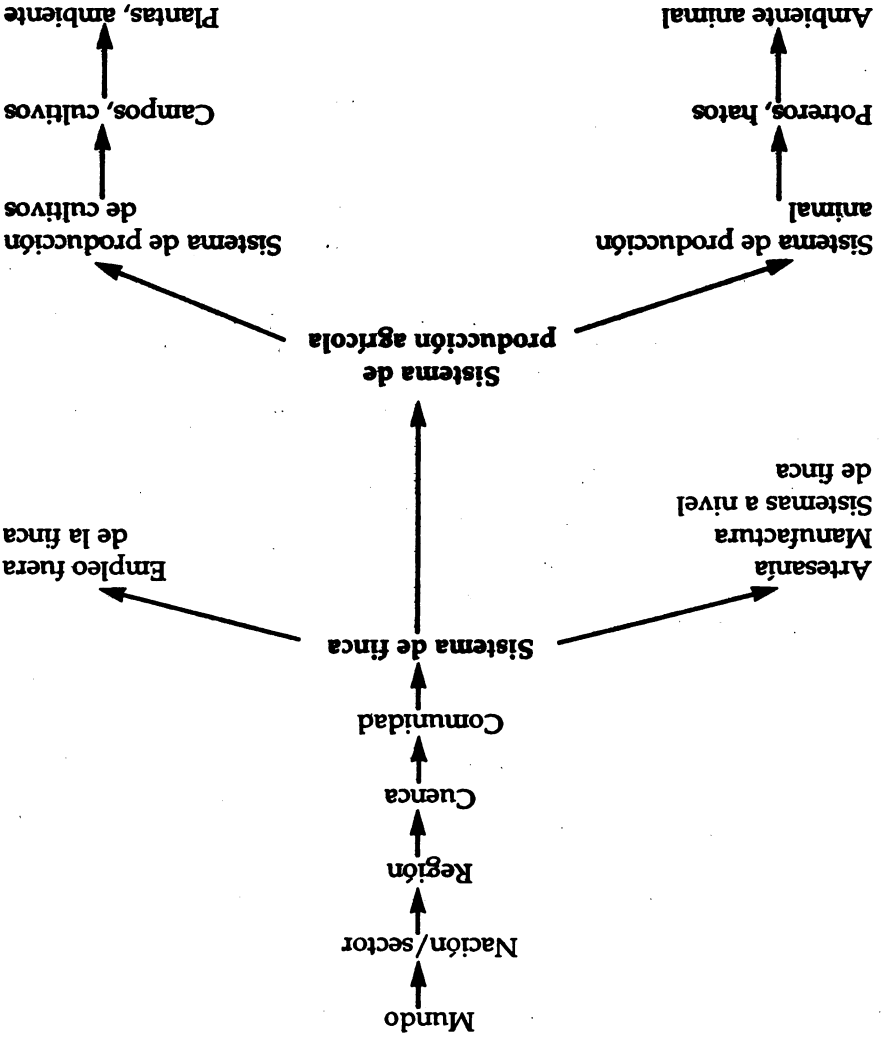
Mundo

Nación/sector

Región

Cuenca

Comunidad

Sistema de finca

Artesanía
Manufactura
Sistemas a nivel
de finca

Empleo fuera
de la finca

Sistema de
producción agrícola

Sistema de producción
animal

Potreros, hatos

Ambiente animal

Sistema de producción
de cultivos

Campos, cultivos

Plantas, ambiente